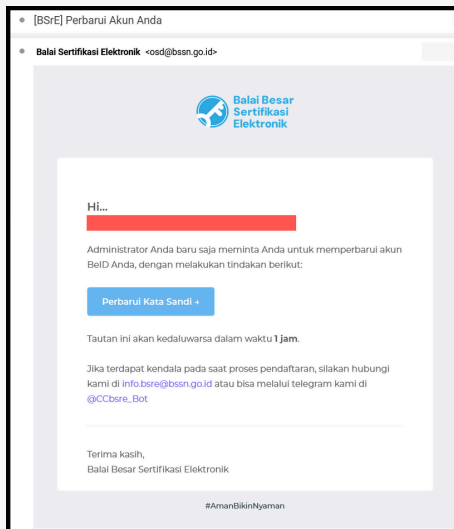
[BSrE] Perbarui Akun Anda

Balai Sertifikasi Elektronik <osd@bssn.go.id>

Balai Besar Sertifikasi Elektronik

Hi...

Administrator Anda baru saja meminta Anda untuk memperbarui akun BeID Anda, dengan melakukan tindakan berikut:

Perbarui Kata Sandi →

Tautan ini akan kedaluwarsa dalam waktu 1 jam.

Jika terdapat kendala pada saat proses pendaftaran, silakan hubungi kami di info.bsre@bssn.go.id atau bisa melalui telegram kami di @CCbsre_Bot

Terima kasih,
Balai Besar Sertifikasi Elektronik

#AmanBikinNyaman